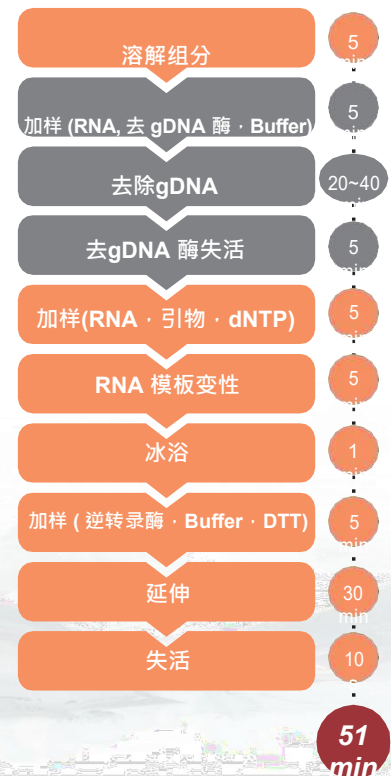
溶解组分
5 min

加样 (RNA, 去 gDNA 酶，Buffer)
5 min

去除gDNA
20~40 min

去gDNA 酶失活
5 min

加样(RNA，引物，dNTP)
5 min

RNA 模板变性
5 min

冰浴
1 min

加样 ( 逆转录酶，Buffer，DTT)
5 min

延伸
30 min

失活
10 min

51 min